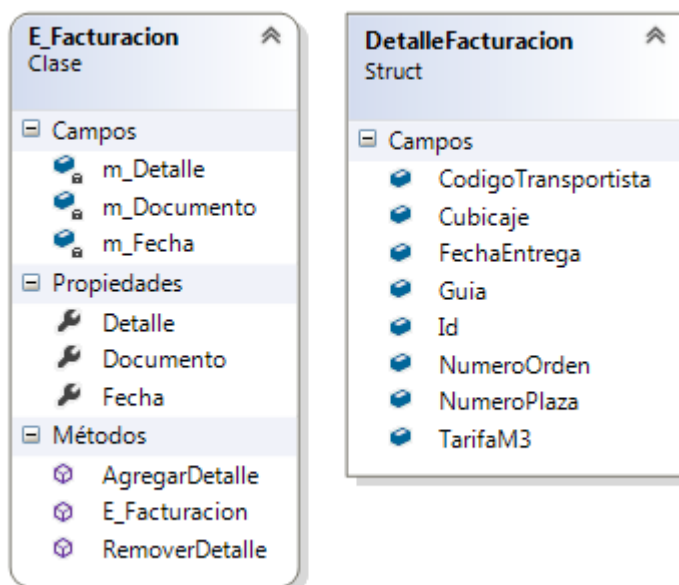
E_Facturacion
Clase

Campos
m_Detalle
m_Documento
m_Fecha

Propiedades
Detalle
Documento
Fecha

Métodos
AgregarDetalle
E_Facturacion
RemoverDetalle

DetalleFacturacion
Struct

Campos
CodigoTransportista
Cubicaje
FechaEntrega
Guia
Id
NumeroOrden
NumeroPlaza
TarifaM3